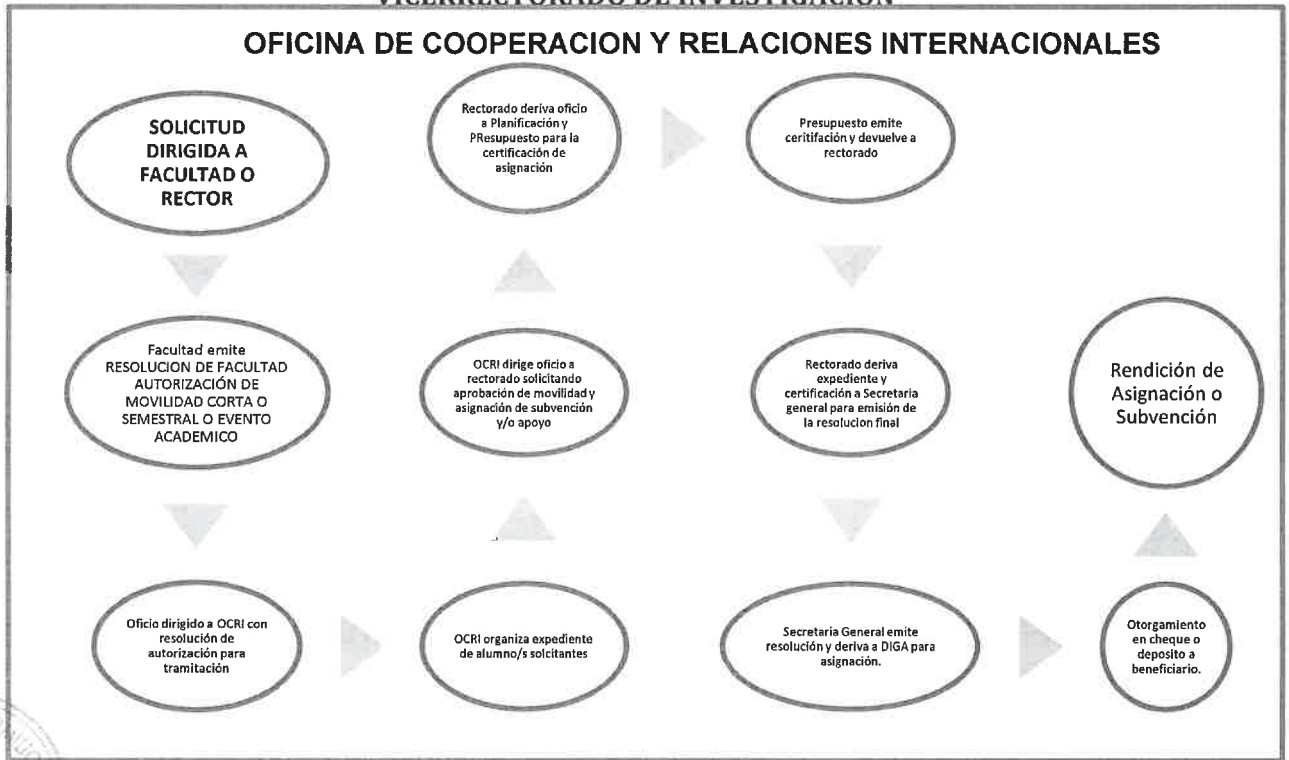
VICERRECTORADO DE INVESTIGACION

OFICINA DE COOPERACION Y RELACIONES INTERNACIONALES

SOLICITUD DIRIGIDA A FACULTAD O RECTOR

Facultad emite RESOLUCION DE FACULTAD AUTORIZACIÓN DE MOVILIDAD CORTA O SEMESTRAL O EVENTO ACADEMICO

Oficio dirigido a OCRI con resolución de autorización para tramitación

OCRI organiza expediente de alumno/s solcitantes

OCRI dirige oficio a rectorado solicitando aprobación de movilidad y asignación de subvención y/o apoyo

Rectorado deriva oficio a Planificación y PResupuesto para la certificación de asignación

Presupuesto emite ceritifación y devuelve a rectorado

Rectorado deriva expediente y certificación a Secretaria general para emisión de la resolucion final

Secretaria General emite resolución y deriva a DIGA para asignación.

Otorgamiento en cheque o deposito a beneficiario.

Rendición de Asignación o Subvención